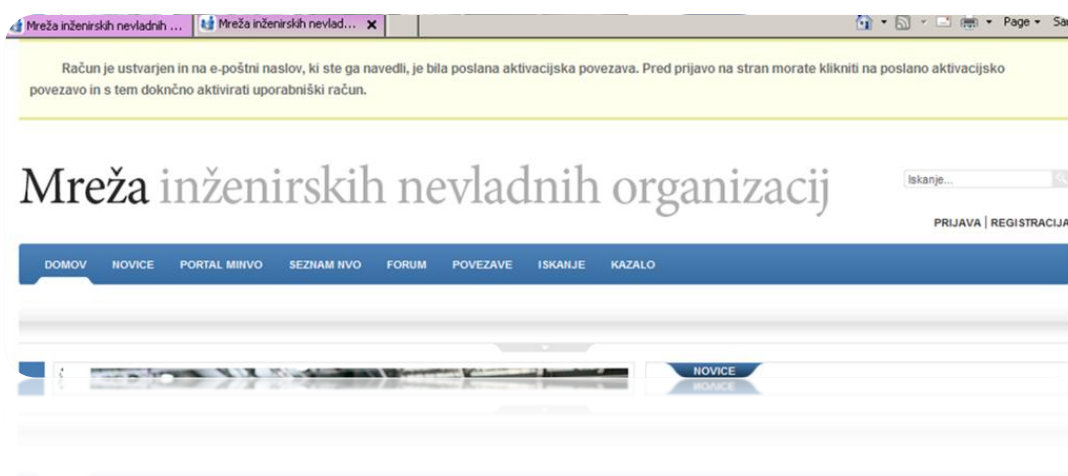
Mreža inženirskih nevladnih ... | Mreža inženirskih nevlad... ✕

Page ▾ Sa

Račun je ustvarjen in na e-poštni naslov, ki ste ga navedli, je bila poslana aktivacijska povezava. Pred prijavo na stran morate klikniti na poslano aktivacijsko povezavo in s tem dokončno aktivirati uporabniški račun.

Mreža inženirskih nevladnih organizacij

Iskanje...

PRIJAVA | REGISTRACIJA

DOMOV NOVICE PORTAL MINVO SEZNAM NVO FORUM POVEZAVE ISKANJE KAZALO

NOVICE